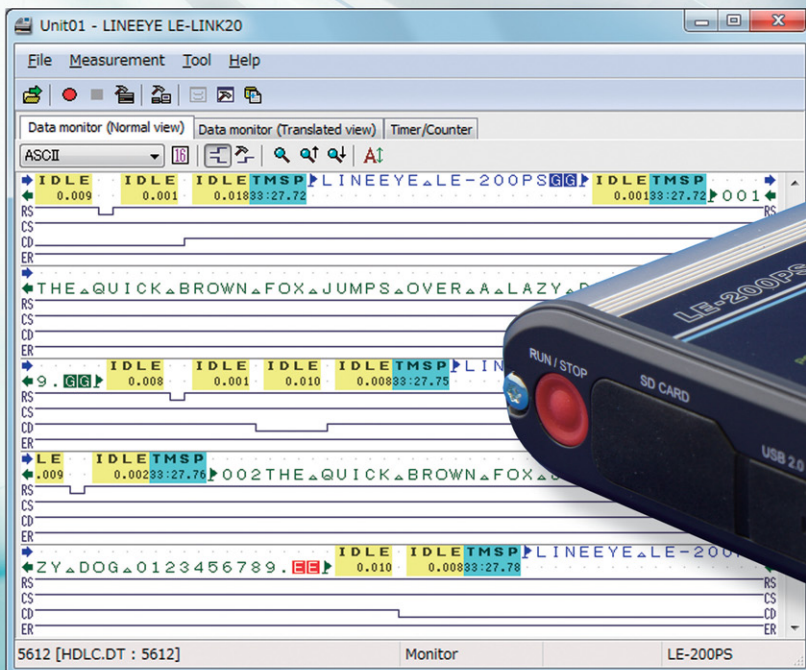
Unit01 - LINEEYE LE-LINK20

File Measurement Tool Help

Data monitor (Normal view) Data monitor (Translated view) Timer/Counter

ASCII

IDLE 0.009 IDLE 0.001 IDLE 0.018 TMSP 33:27.72 LINEEYE LE-200PS GG IDLE 0.001 TMSP 33:27.72 001

RS CS CD ER

THE QUICK BROWN FOX JUMPS OVER A LAZY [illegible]

RS CS CD ER

9. GG IDLE 0.008 IDLE 0.001 IDLE 0.010 IDLE 0.008 TMSP 33:27.75 LIN

RS CS CD ER

LE .009 IDLE 0.002 TMSP 33:27.76 002THE QUICK BROWN FOX

RS CS CD ER

ZY DOG 0123456789. EE IDLE 0.010 IDLE 0.008 TMSP 33:27.78 LINEEYE LE-200

RS CS CD ER

5612 [HDLC.DT : 5612] Monitor LE-200PS

RUN / STOP SD CARD USB 2.0 LE-200PS